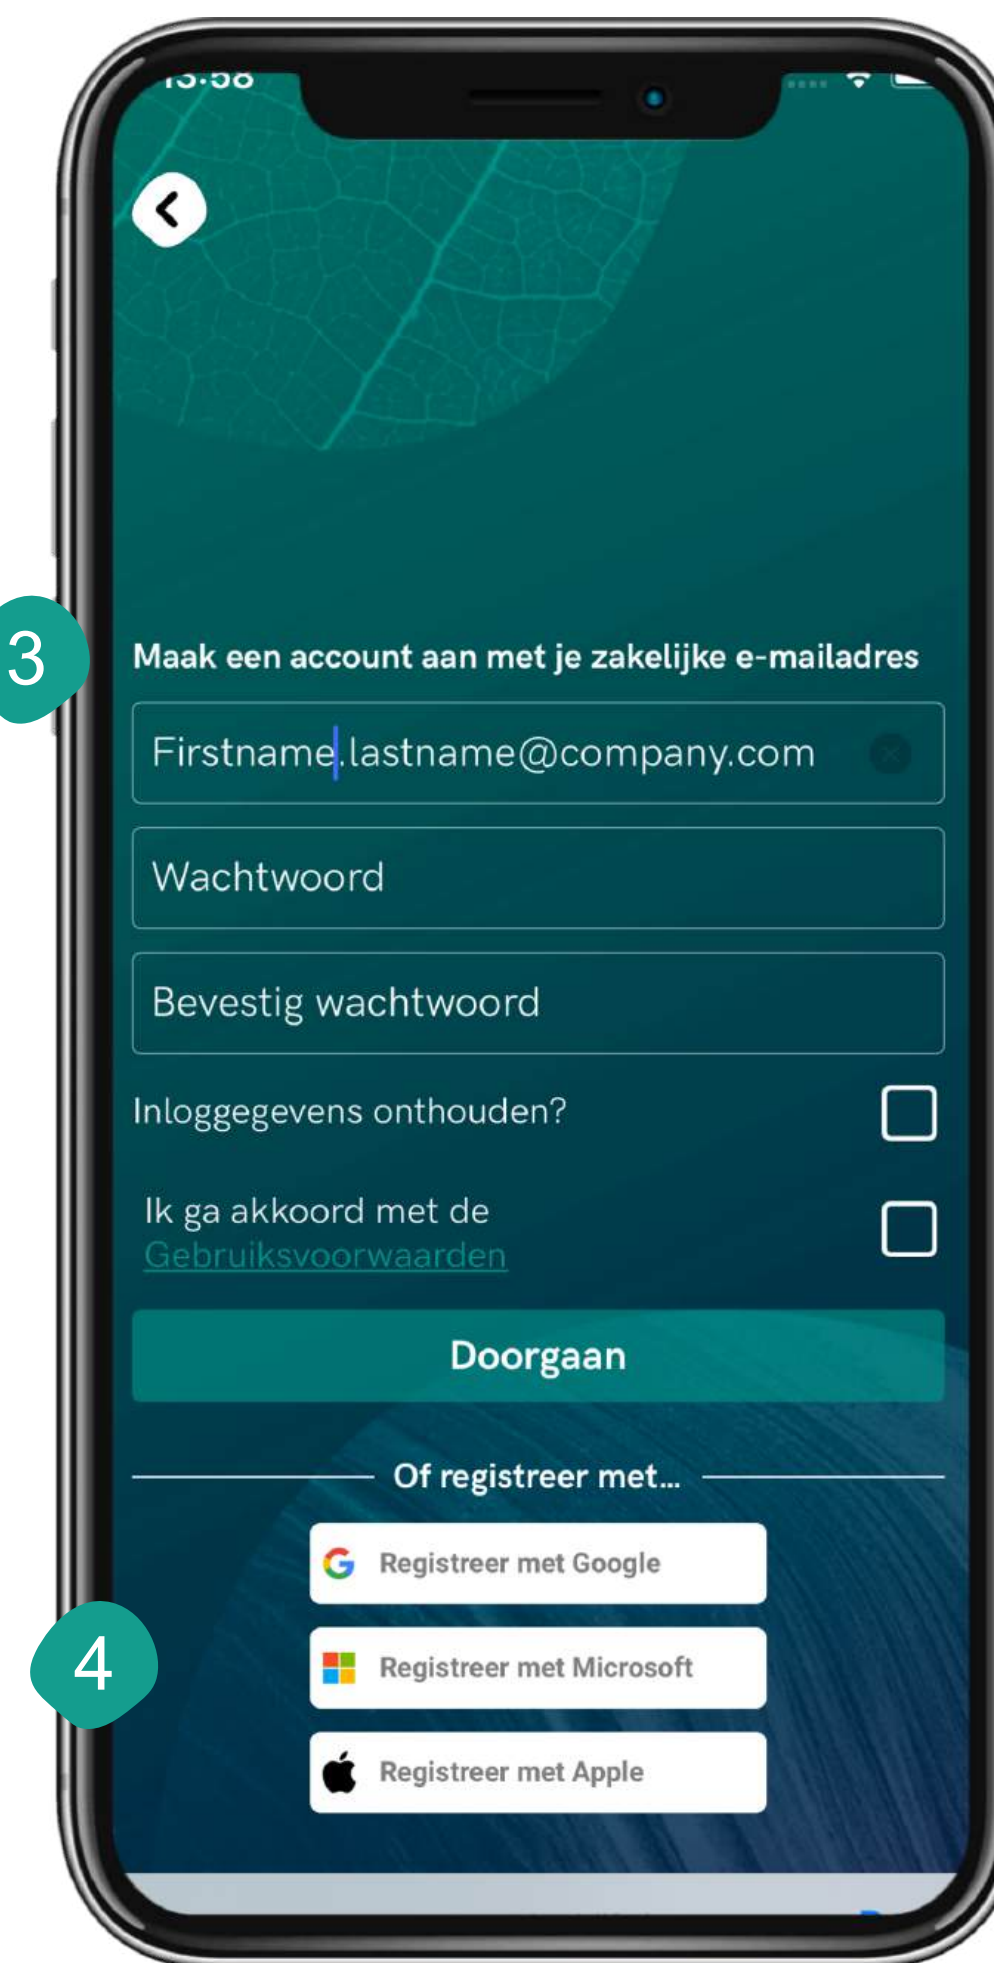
13:58

3

Maak een account aan met je zakelijke e-mailadres

Firstname.lastname@company.com

Wachtwoord

Bevestig wachtwoord

Inloggegevens onthouden?

Ik ga akkoord met de Gebruiksvoorwaarden

Doorgaan

Of registreer met...

Registreer met Google

4

Registreer met Microsoft

Registreer met Apple